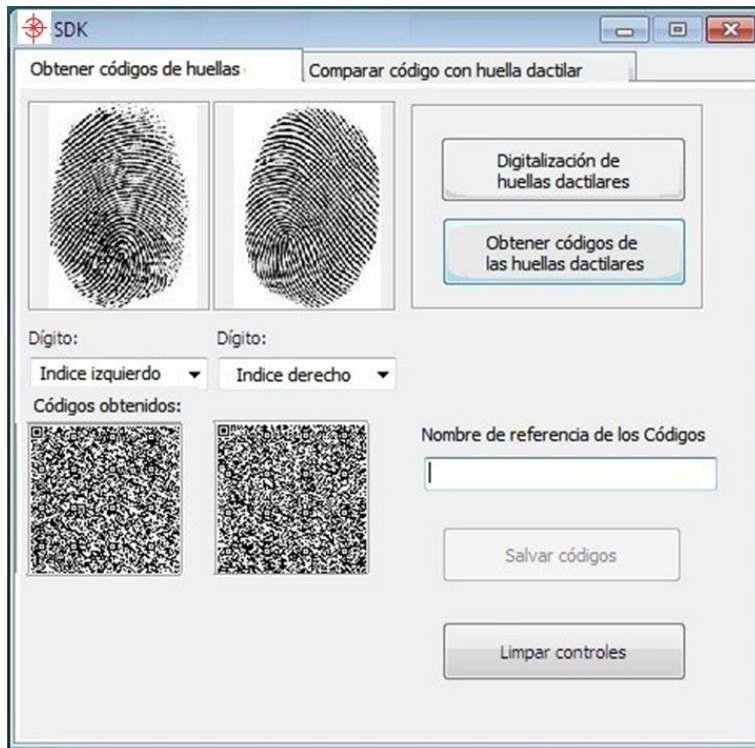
SDK

Obtener códigos de huellas

Comparar código con huella dactilar

Digitalización de huellas dactilares

Obtener códigos de las huellas dactilares

Dígito:

Indice izquierdo

Dígito:

Indice derecho

Códigos obtenidos:

Nombre de referencia de los Códigos

Salvar códigos

Limpar controles